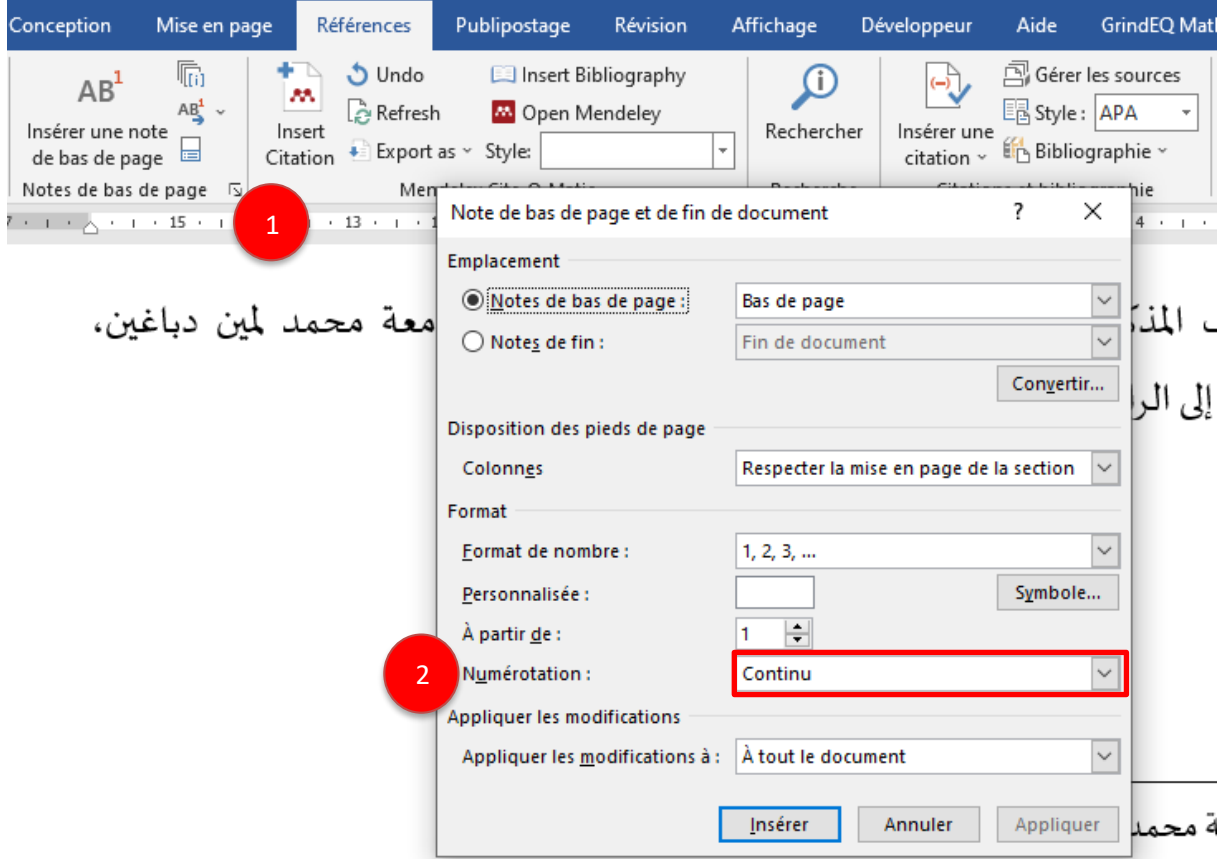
Conception Mise en page Références Publipostage Révision Affichage Développeur Aide GrindEQ Math

AB¹ Insérer une note de bas de page
Notes de bas de page
Insert Citation
Undo
Refresh
Export as
Insert Bibliography
Open Mendeley
Style:
Mendeley Cite-O-Matic
Rechercher
Recherche
Insérer une citation
Gérer les sources
Style : APA
Bibliographie
Citations et bibliographie

1

Note de bas de page et de fin de document ? ✕

Emplacement
Notes de bas de page : Bas de page
Notes de fin : Fin de document
Convertir...

Disposition des pieds de page
Colonnes Respecter la mise en page de la section

Format
Format de nombre : 1, 2, 3, ...
Personnalisée : Symbole...
À partir de : 1
2
Numérotation : Continu

Appliquer les modifications
Appliquer les modifications à : À tout le document

Insérer Annuler Appliquer

المذك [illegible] معة محمد لمين دباغين،
إلى الر
ة محمد